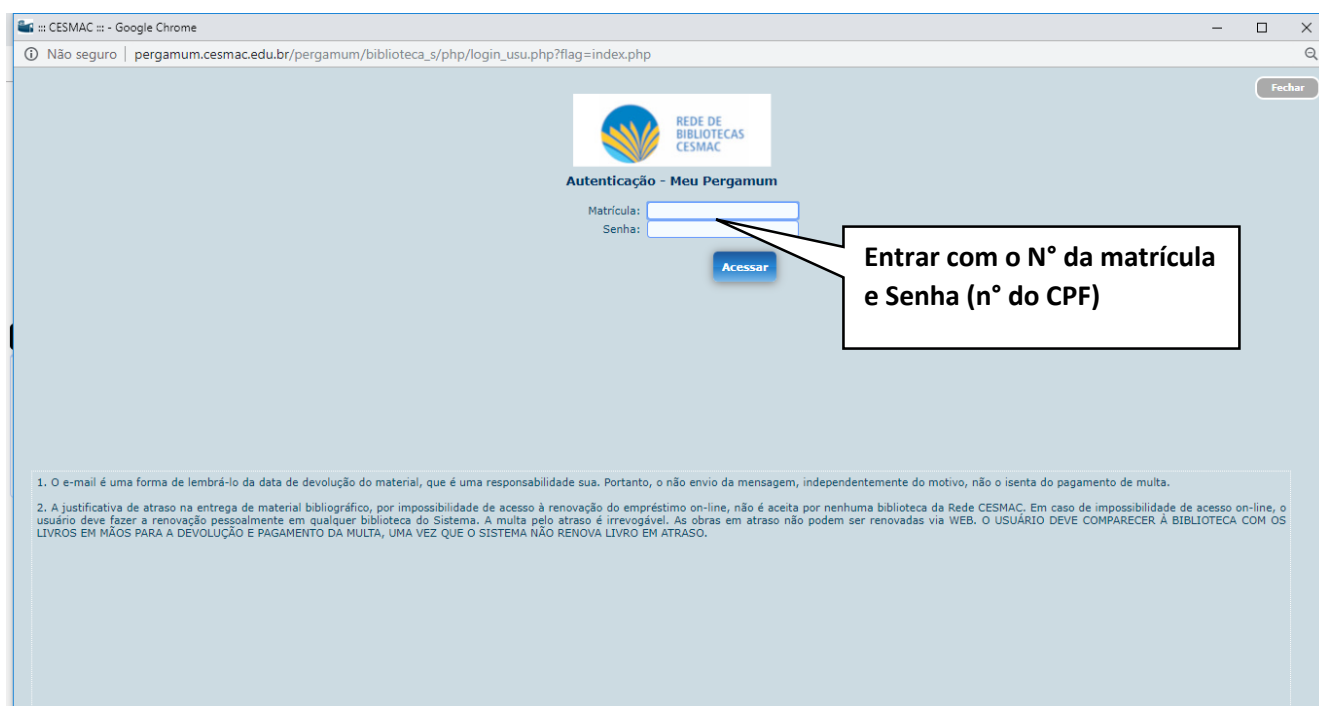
::: CESMAC ::: - Google Chrome

Não seguro | pergamum.cesmac.edu.br/pergamum/biblioteca_s/php/login_usu.php?flag=index.php

Fechar

REDE DE BIBLIOTECAS CESMAC

Autenticação - Meu Pergamum

Matrícula:
Senha:

Acessar

Entrar com o N° da matrícula e Senha (n° do CPF)

1. O e-mail é uma forma de lembrá-lo da data de devolução do material, que é uma responsabilidade sua. Portanto, o não envio da mensagem, independentemente do motivo, não o isenta do pagamento de multa.

2. A justificativa de atraso na entrega de material bibliográfico, por impossibilidade de acesso à renovação do empréstimo on-line, não é aceita por nenhuma biblioteca da Rede CESMAC. Em caso de impossibilidade de acesso on-line, o usuário deve fazer a renovação pessoalmente em qualquer biblioteca do Sistema. A multa pelo atraso é irrevogável. As obras em atraso não podem ser renovadas via WEB. O USUÁRIO DEVE COMPARECER À BIBLIOTECA COM OS LIVROS EM MÃOS PARA A DEVOLUÇÃO E PAGAMENTO DA MULTA, UMA VEZ QUE O SISTEMA NÃO RENOVA LIVRO EM ATRASO.